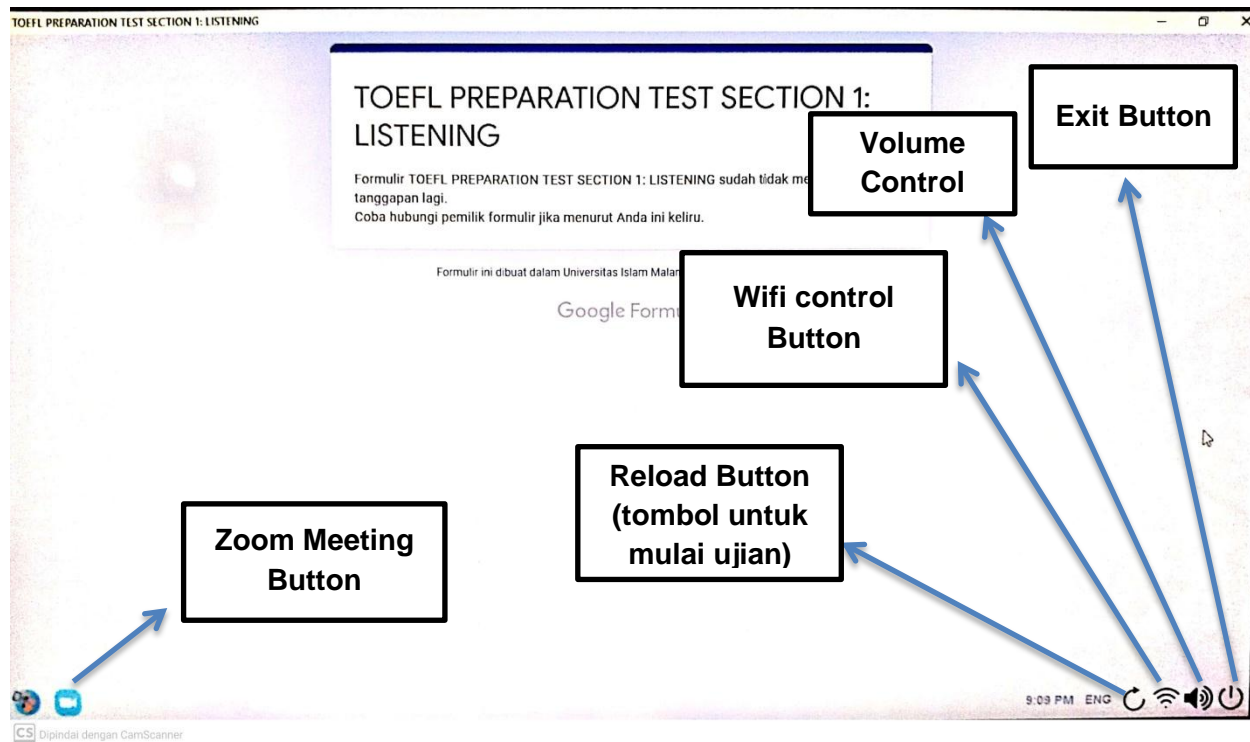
TOEFL PREPARATION TEST SECTION 1: LISTENING

TOEFL PREPARATION TEST SECTION 1: LISTENING

Formulir TOEFL PREPARATION TEST SECTION 1: LISTENING sudah tidak me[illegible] tanggapan lagi.
Coba hubungi pemilik formulir jika menurut Anda ini keliru.

Formulir ini dibuat dalam Universitas Islam Malan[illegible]

Google Formu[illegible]

Exit Button

Volume Control

Wifi control Button

Reload Button (tombol untuk mulai ujian)

Zoom Meeting Button

9:09 PM ENG

CS Dipindai dengan CamScanner